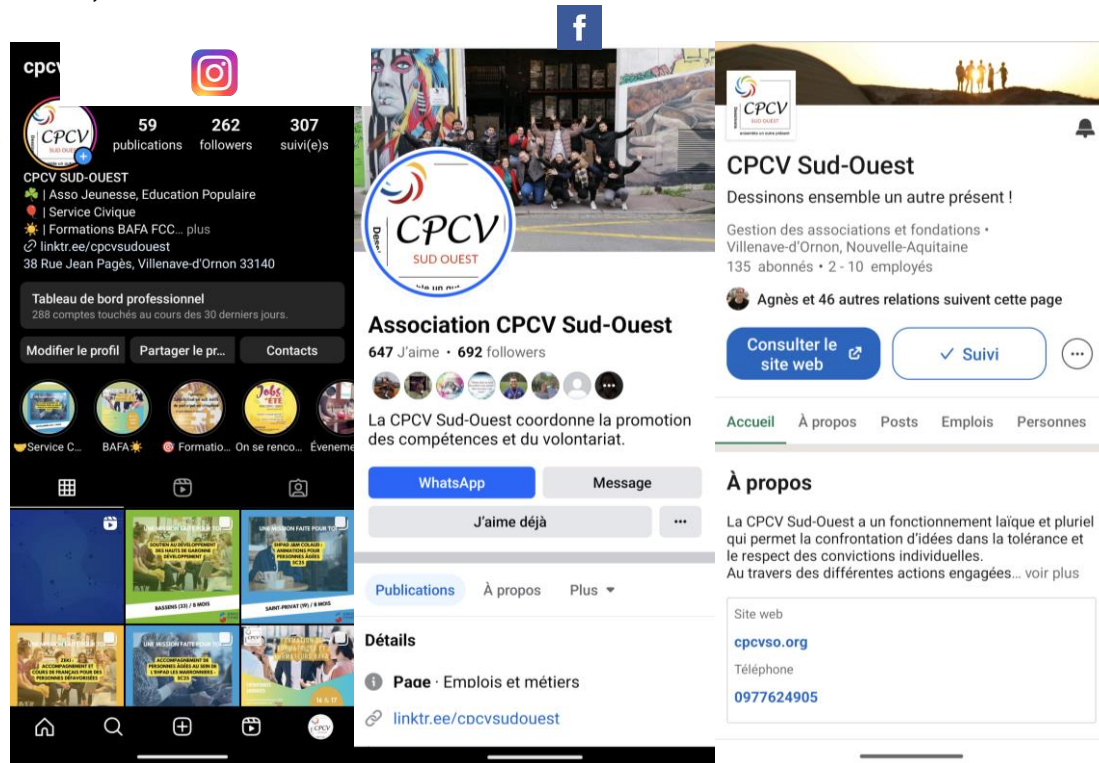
cpcv

59 publications
262 followers
307 suivi(e)s

CPCV SUD-OUEST
☘️ | Asso Jeunesse, Education Populaire
🎈 | Service Civique
☀️ | Formations BAFA FCC... plus
linktr.ee/cpcvsudouest
38 Rue Jean Pagès, Villenave-d'Ornon 33140

Tableau de bord professionnel
288 comptes touchés au cours des 30 derniers jours.

Modifier le profil
Partager le pr...
Contacts

Service C...
BAFA
Formatio...
On se renco...
Événeme...

UNE MISSION FAITE POUR TOI
SOUTIEN AU DÉVELOPPEMENT DES HAUTS DE GARONNE DÉVELOPPEMENT
BASSENS (33) / 8 MOIS
UNE MISSION FAITE POUR TOI
EHPAD JEAN COLAUD : ANIMATIONS POUR PERSONNES ÂGÉES SC23
SAINT-PRIVAT (9) / 8 MOIS
ACCOMPAGNEMENT ET COURS DE FRANÇAIS POUR DES PERSONNES DÉFAVORISÉES
UNE MISSION FAITE POUR TOI
ACCOMPAGNEMENT DE PERSONNES ÂGÉES AU SEIN DE L'EHPAD LES MARRONNIERS SC25
CPCV

CPCV
SUD OUEST

Association CPCV Sud-Ouest
647 J'aime • 692 followers
La CPCV Sud-Ouest coordonne la promotion des compétences et du volontariat.
WhatsApp
Message
J'aime déjà
...
Publications
À propos
Plus
Détails
Page · Emplois et métiers
linktr.ee/cpcvsudouest

CPCV
ensemble un autre présent

CPCV Sud-Ouest
Dessinons ensemble un autre présent !
Gestion des associations et fondations • Villenave-d'Ornon, Nouvelle-Aquitaine
135 abonnés • 2 - 10 employés
Agnès et 46 autres relations suivent cette page
Consulter le site web
✓ Suivi
Accueil
À propos
Posts
Emplois
Personnes

À propos
La CPCV Sud-Ouest a un fonctionnement laïque et pluriel qui permet la confrontation d'idées dans la tolérance et le respect des convictions individuelles.
Au travers des différentes actions engagées... voir plus
Site web
cpcvso.org
Téléphone
0977624905